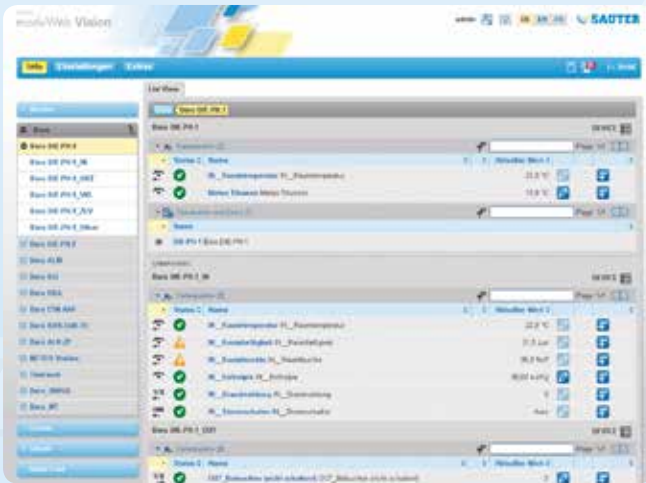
moduWeb Vision

SAUTER

Info Einstellungen Extras

List View

Büro DE PH 1

Büro DE PH 1

Status Name

Aktueller Wert

22,5 °C

13,9 °C

Büro DE PH 1

Büro DE PH 1_M

22,2 °C

Büro DE PH 1_OST

Büro DE PH 1
Büro DE PH 1_M
Büro DE PH 1_OST
Büro DE PH 1_WS
Büro DE PH 1_SUV

Büro DE PH 2
Büro KLIM
Büro KU
Büro SEA
Büro CTM AAV
Büro KAN

Büro AUS
Büro MS
Büro NP